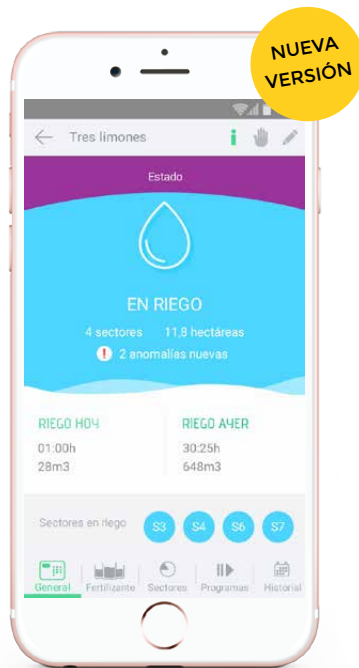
NUEVA VERSIÓN

Tres limones

Estado

EN RIEGO

4 sectores 11,8 hectáreas

! 2 anomalías nuevas

RIEGO HOY
01:00h
28m3

RIEGO AYER
30:25h
648m3

Sectores en riego S3 S4 S6 S7

General Fertilizante Sectores Programas Historial